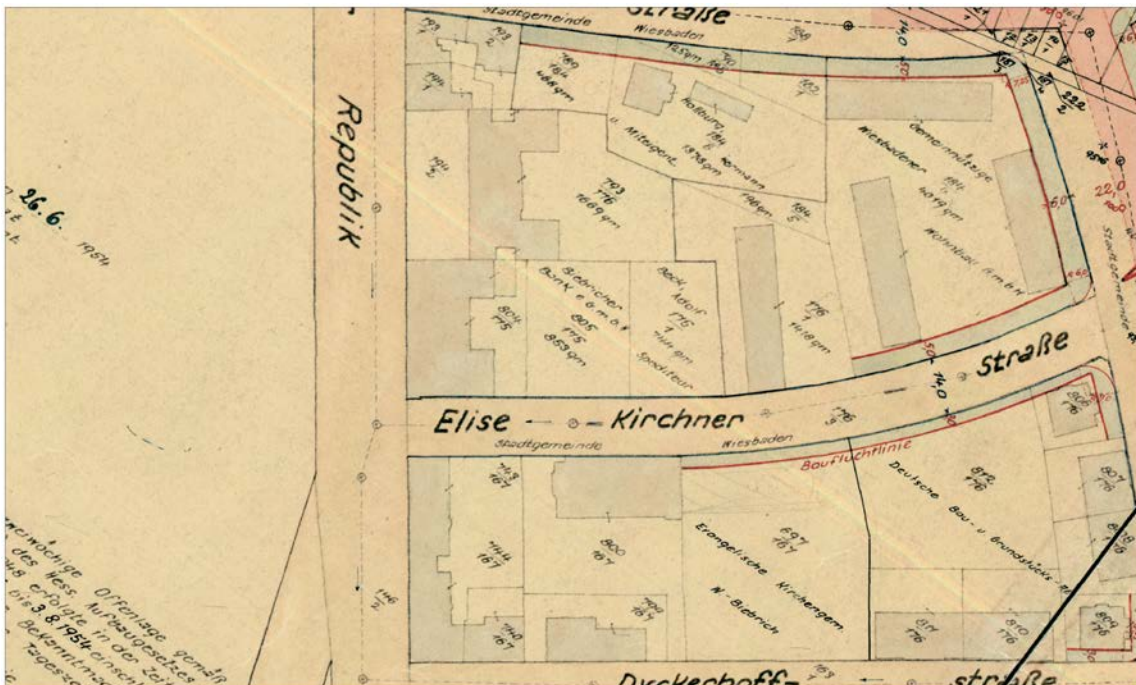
Straße
Stadtgemeinde Wiesbaden

Republik

n 26.6.
1954

760
184
464 qm

Rollburg
184
1378 qm
u. Miteigent.
Normann

Gemeinnützige
Wiesbadener
184
4079 qm
Wohnbau G.m.b.H

703
176
1669 qm

Biebricher
Bank e.G.m.b.H.
805
175
853 qm

804
175

Bock, Adolf
176
7
Spediteur

176
1618 qm

Straße
14,0

Elise Kirchner
Stadtgemeinde Wiesbaden

Baufluchtlinie

Deutsche Bau- u. Grundstücks-

872
176

697
167

Evangelische Kirchengem.
W.-Biebrich

800
167

Dyckerhoff-
straße

22,0

Stadtgemeinde

...wöchige Offenlage gemäß
... des Hess. Aufbaugesetzes
...ß erfolgte in der Zeit
... bis 3.8.1954 einschl.
... Bekanntmachung
... Tageszeitung